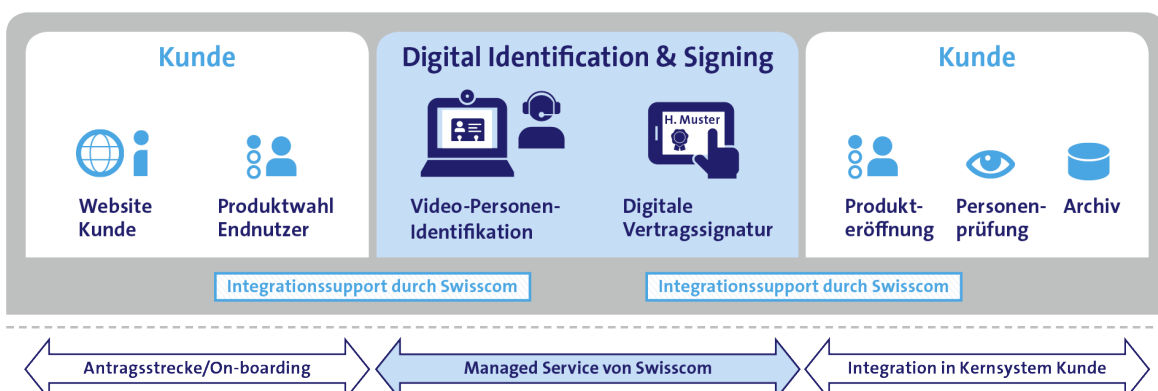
Kunde

Website Kunde

Produktwahl Endnutzer

Digital Identification & Signing

Video-Personen-Identifikation

H. Muster

Digitale Vertragssignatur

Kunde

Produkteröffnung

Personenprüfung

Archiv

Integrationssupport durch Swisscom

Integrationssupport durch Swisscom

Antragsstrecke/On-boarding

Managed Service von Swisscom

Integration in Kernsystem Kunde